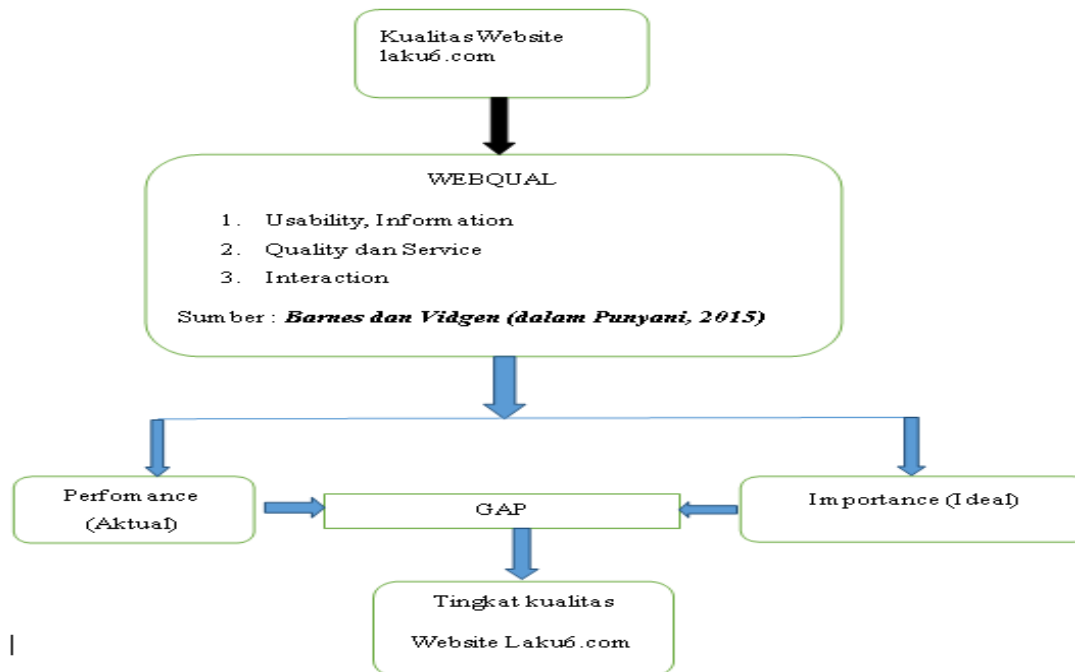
Kualitas Website laku6.com

WEBQUAL

1. Usability, Information
2. Quality dan Service
3. Interaction

Sumber : ***Barnes dan Vidgen (dalam Punyani, 2015)***

Perfomance (Aktual)

GAP

Importance (Ideal)

Tingkat kualitas Website Laku6.com